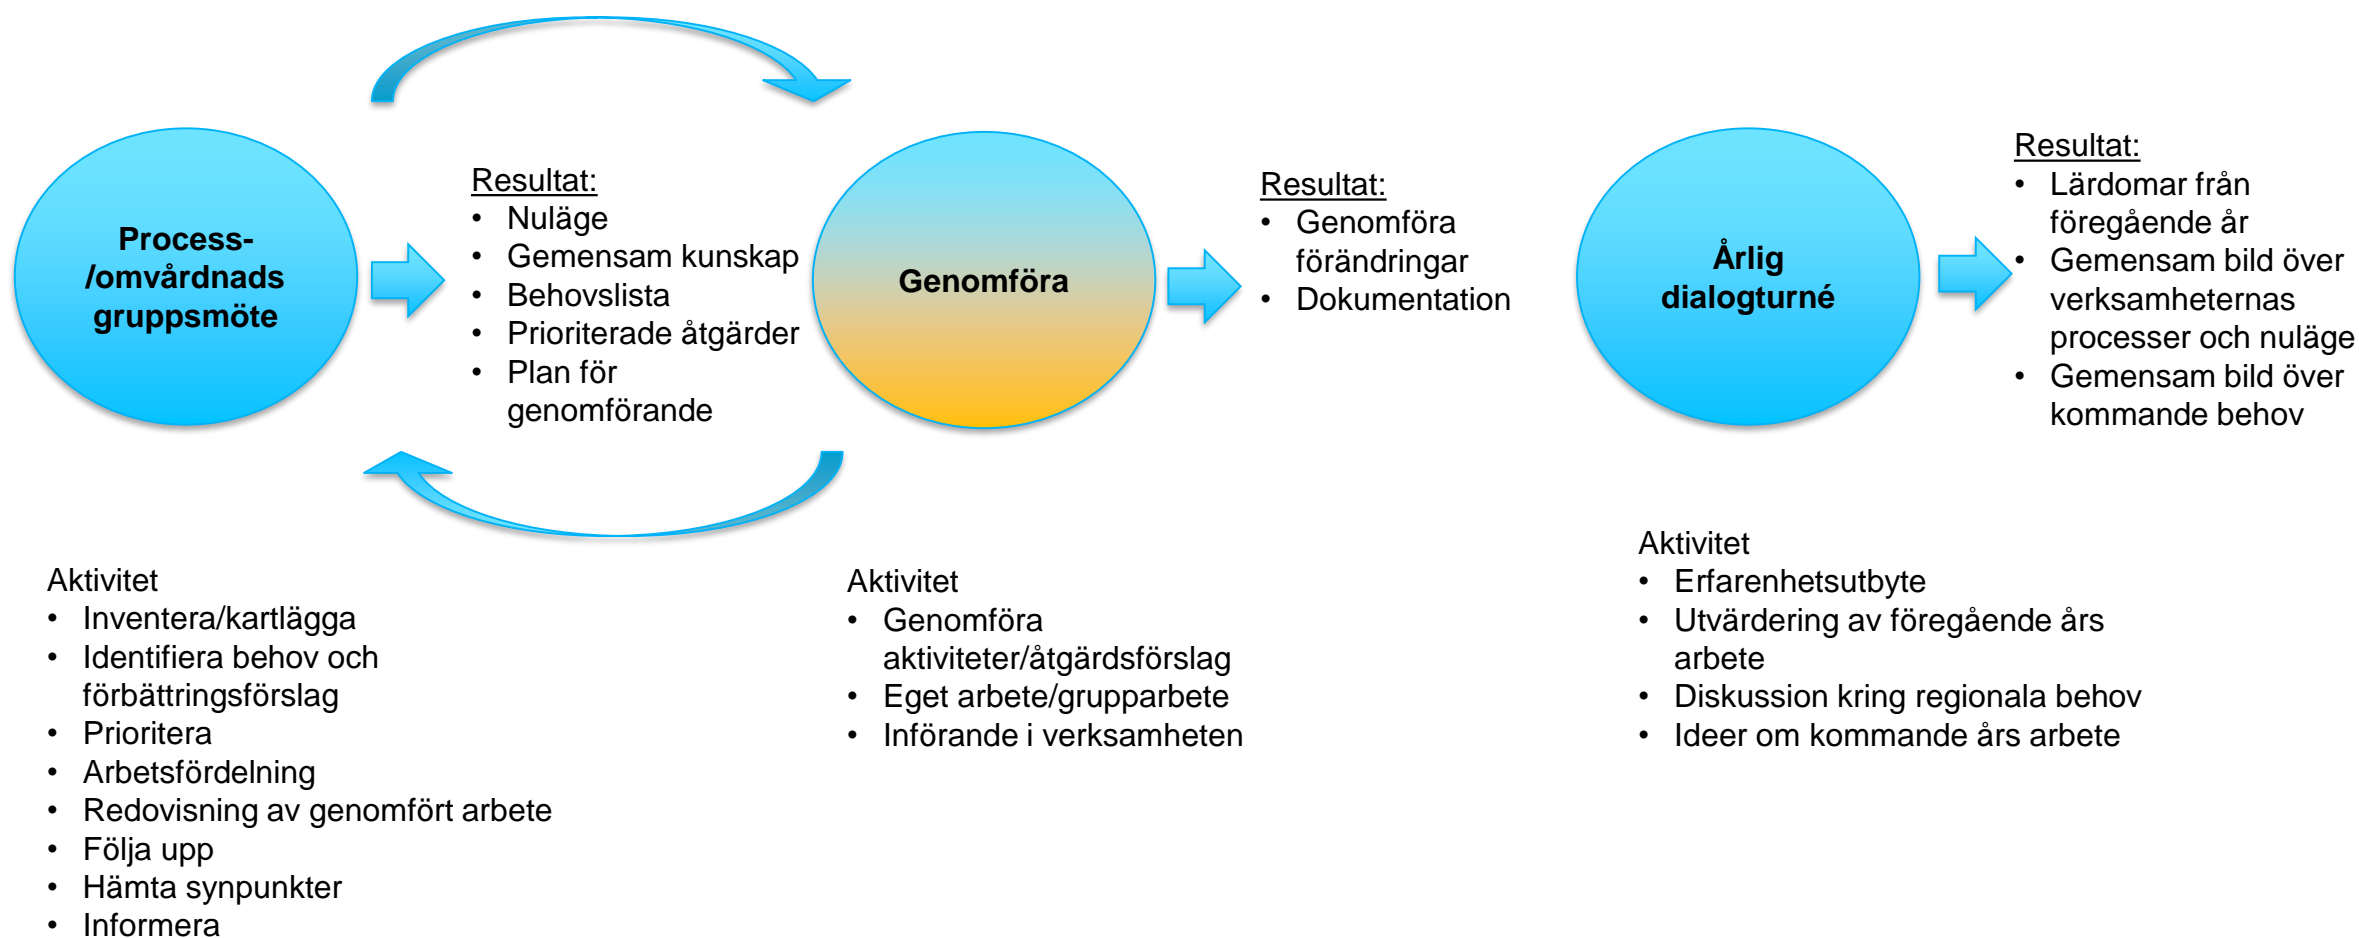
Process-/omvårdnads gruppsmöte

Resultat:
- Nuläge
- Gemensam kunskap
- Behovslista
- Prioriterade åtgärder
- Plan för genomförande

Genomföra

Resultat:
- Genomföra förändringar
- Dokumentation

Årlig dialogturné

Resultat:
- Lärdomar från föregående år
- Gemensam bild över verksamheternas processer och nuläge
- Gemensam bild över kommande behov

Aktivitet
- Inventera/kartlägga
- Identifiera behov och förbättringsförslag
- Prioritera
- Arbetsfördelning
- Redovisning av genomfört arbete
- Följa upp
- Hämta synpunkter
- Informera

Aktivitet
- Genomföra aktiviteter/åtgärdsförslag
- Eget arbete/grupparbete
- Införande i verksamheten

Aktivitet
- Erfarenhetsutbyte
- Utvärdering av föregående års arbete
- Diskussion kring regionala behov
- Ideer om kommande års arbete